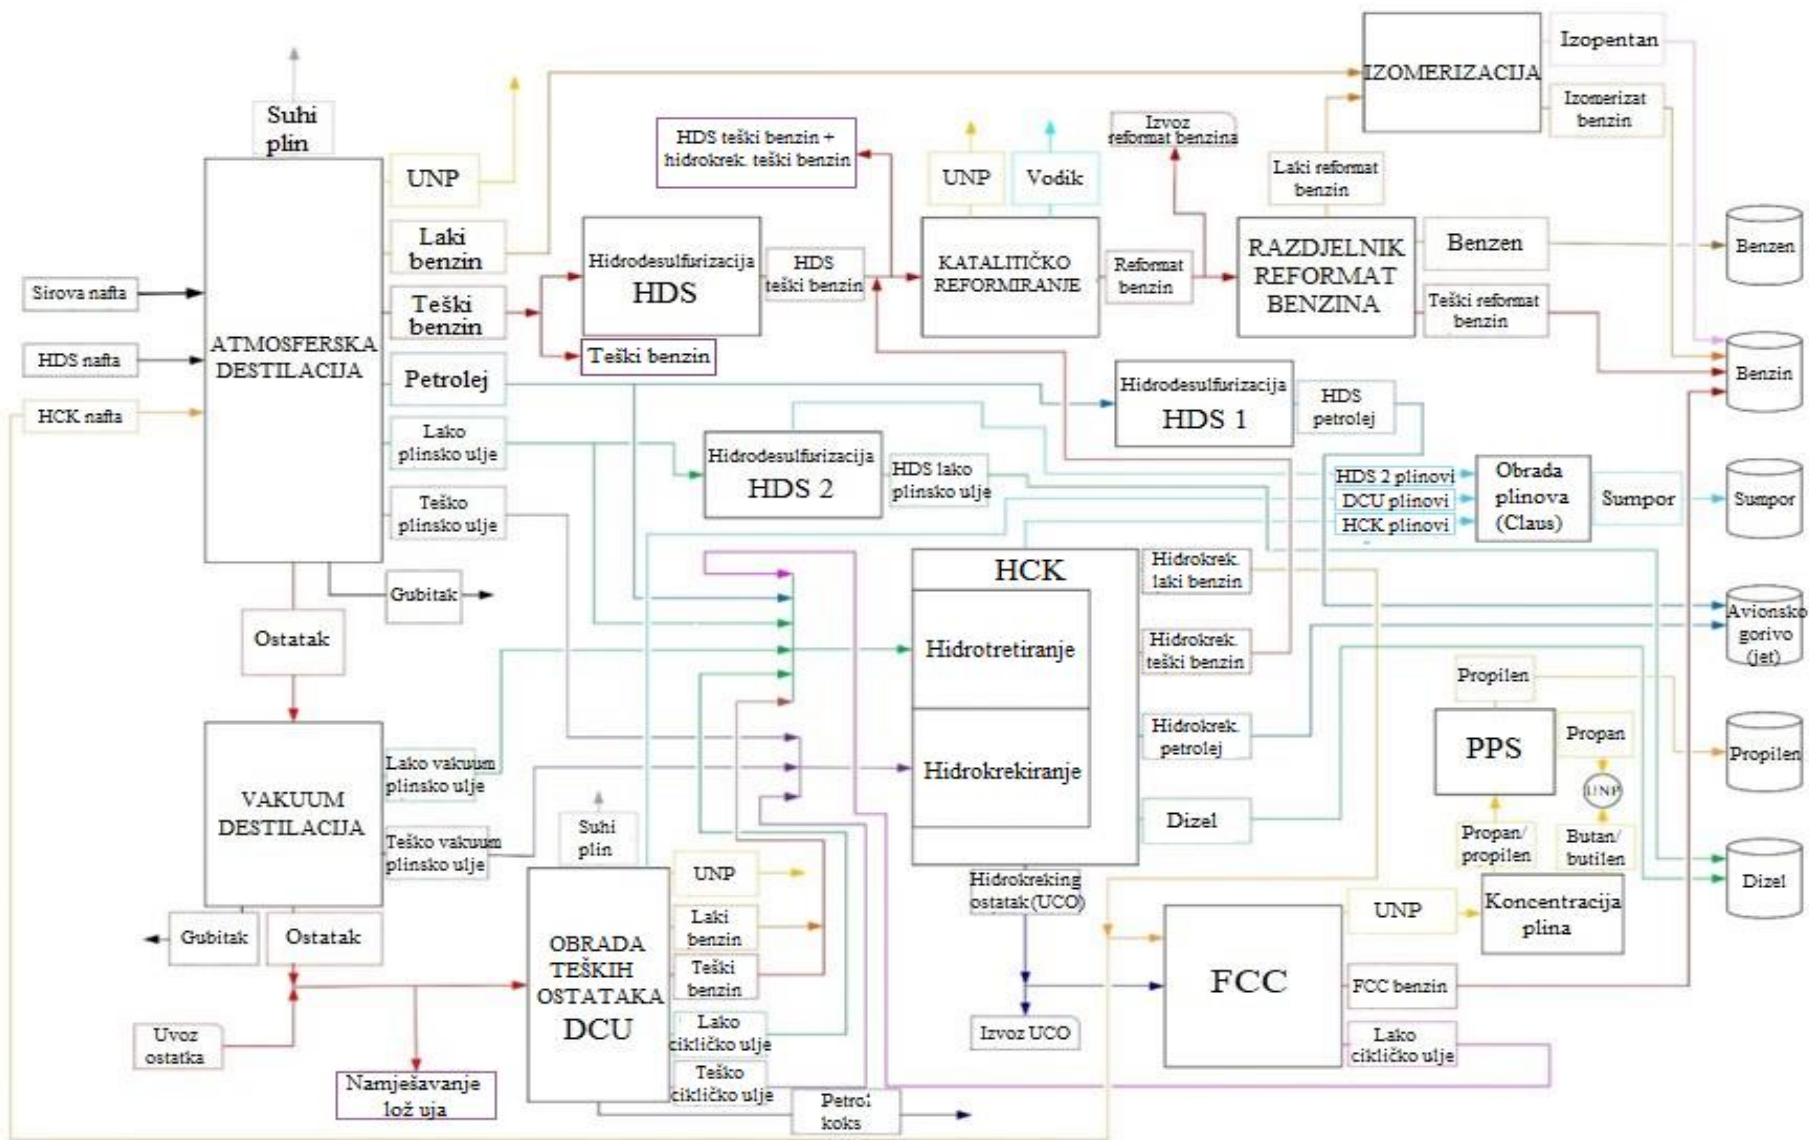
Suhi plin

UNP

Laki benzin

Teški benzin

Petrolej

Lako plinsko ulje

Teško plinsko ulje

Sirova nafta

HDS nafta

HCK nafta

ATMOSFERSKA DESTILACIJA

Gubitak

Ostatak

VAKUUM DESTILACIJA

Lako vakuum plinsko ulje

Teško vakuum plinsko ulje

Gubitak

Ostatak

Uvoz ostatka

Namješavanje lož uja

HDS teški benzin + hidrokrek. teški benzin

Hidrodesulfurizacija HDS

HDS teški benzin

Teški benzin

UNP

Vodik

KATALITIČKO REFORMIRANJE

Reformat benzin

Izvoz reformat benzina

Laki reformat benzin

RAZDJELNIK REFORMAT BENZINA

Benzen

Teški reformat benzin

IZOMERIZACIJA

Izopentan

Izomerizat benzin

Benzen

Benzin

Hidrodesulfurizacija HDS 1

HDS petrolej

Hidrodesulfurizacija HDS 2

HDS lako plinsko ulje

HDS 2 plinovi

DCU plinovi

HCK plinovi

Obrada plinova (Claus)

Sumpor

Sumpor

HCK

Hidrotretiranje

Hidrokrekiranje

Hidrokrek. laki benzin

Hidrokrek. teški benzin

Hidrokrek. petrolej

Dizel

Avionsko gorivo (jet)

Propilen

PPS

Propan

UNP

Propan/ propilen

Butan/ butilen

Propilen

Dizel

Suhi plin

OBRADA TEŠKIH OSTATAKA DCU

UNP

Laki benzin

Teški benzin

Lako cikličko ulje

Teško cikličko ulje

Petrol koks

Hidrokreking ostatak(UCO)

Izvoz UCO

FCC

UNP

Koncentracija plina

FCC benzin

Lako cikličko ulje